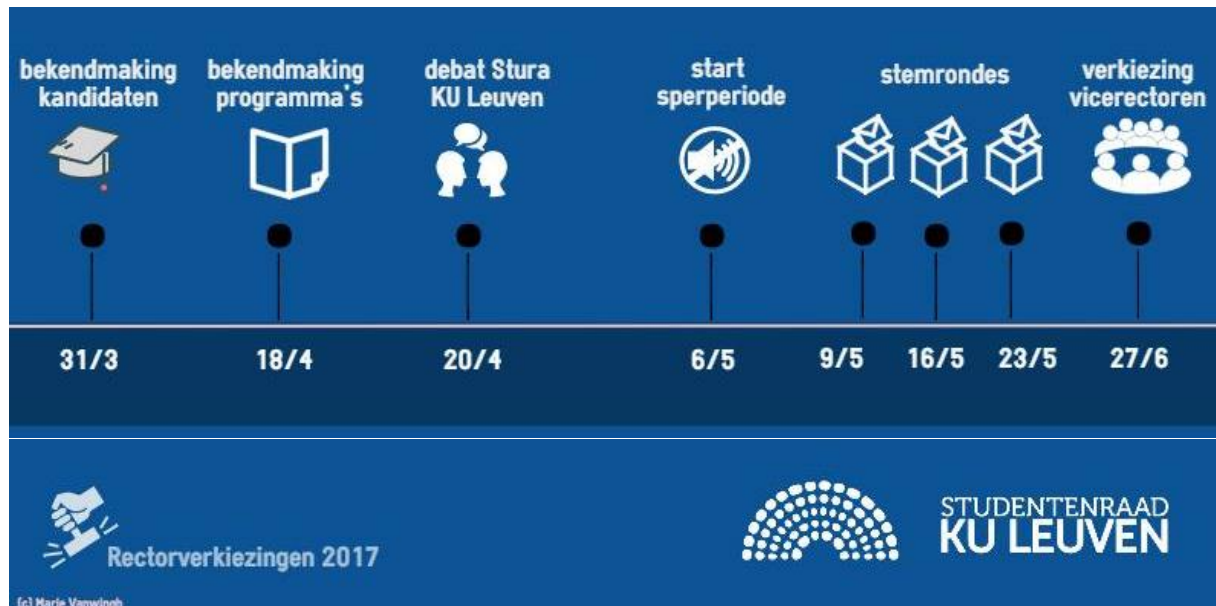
bekendmaking kandidaten

bekendmaking programma's

debat Stura KU Leuven

start sperperiode

stemrondes

verkiezing vicerectoren

31/3

18/4

20/4

6/5

9/5

16/5

23/5

27/6

Rectorverkiezingen 2017

STUDENTENRAAD KU LEUVEN

(c) Marie Vanwingh